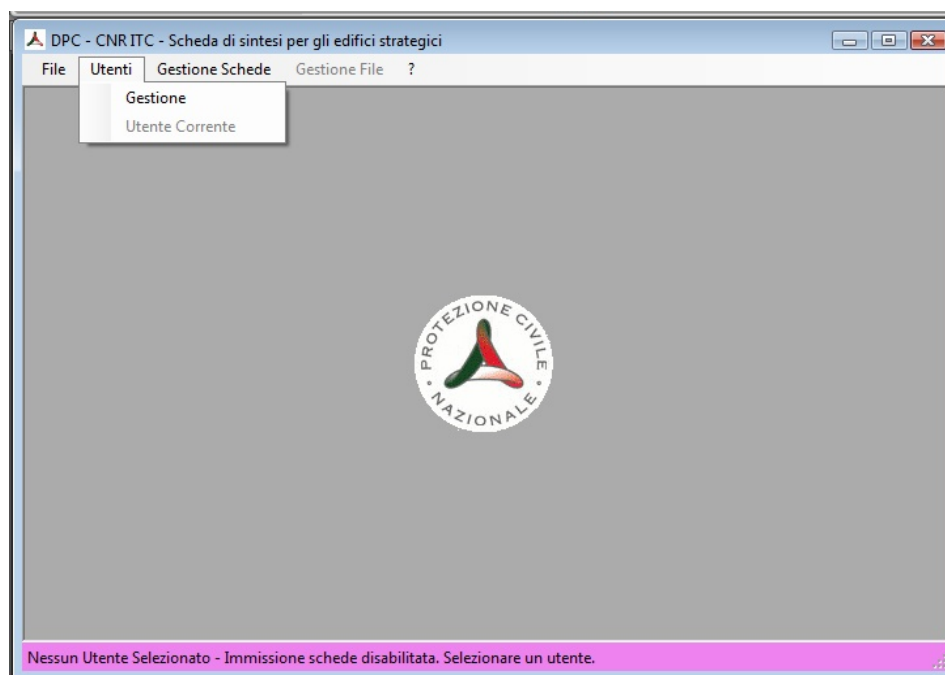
DPC - CNR ITC - Scheda di sintesi per gli edifici strategici

File Utenti Gestione Schede Gestione File ?

Gestione
Utente Corrente

PROTEZIONE CIVILE NAZIONALE

Nessun Utente Selezionato - Immissione schede disabilitata. Selezionare un utente.